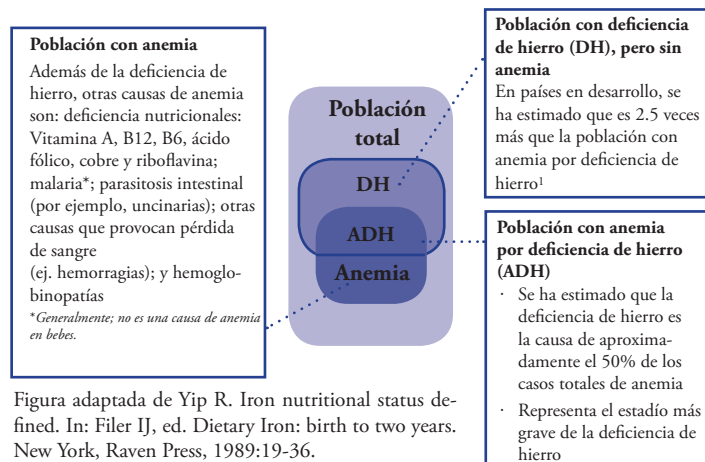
**Población con anemia**

Además de la deficiencia de hierro, otras causas de anemia son: deficiencia nutricionales: Vitamina A, B12, B6, ácido fólico, cobre y riboflavina; malaria*; parasitosis intestinal (por ejemplo, uncinarias); otras causas que provocan pérdida de sangre
(ej. hemorragias); y hemoglobinopatías

*Generalmente; no es una causa de anemia en bebes.

Población total

DH

ADH

Anemia

**Población con deficiencia de hierro (DH), pero sin anemia**

En países en desarrollo, se ha estimado que es 2.5 veces más que la población con anemia por deficiencia de hierro¹

**Población con anemia por deficiencia de hierro (ADH)**

· Se ha estimado que la deficiencia de hierro es la causa de aproximadamente el 50% de los casos totales de anemia

· Representa el estadío más grave de la deficiencia de hierro

Figura adaptada de Yip R. Iron nutritional status defined. In: Filer IJ, ed. Dietary Iron: birth to two years. New York, Raven Press, 1989:19-36.